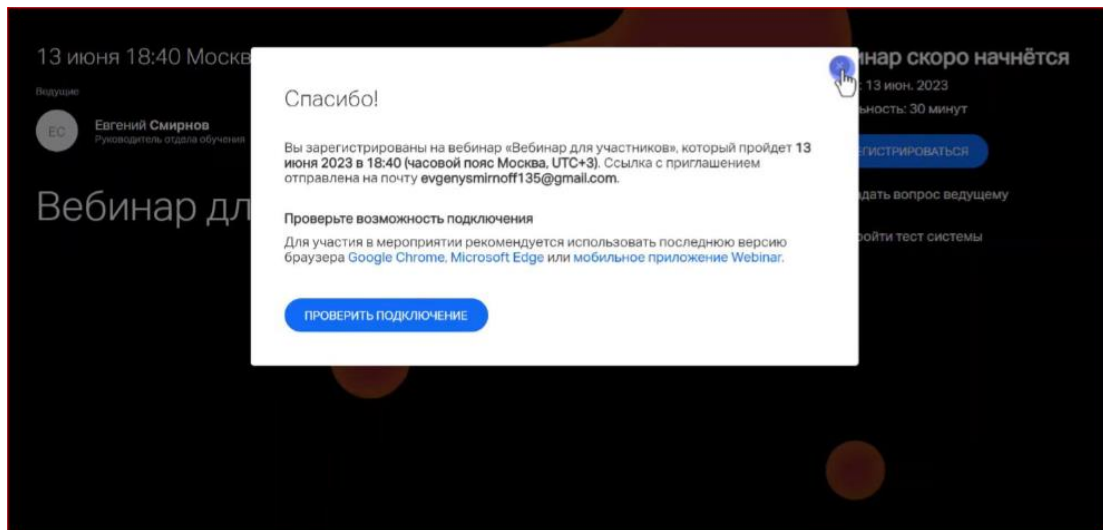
13 июня 18:40 Москв

Ведущие

ЕС

Евгений Смирнов
Руководитель отдела обучения

Вебинар дл

инар скоро начнётся
: 13 июн. 2023
ьность: 30 минут

ЕГИСТРИРОВАТЬСЯ

дать вопрос ведущему

ойти тест системы

Спасибо!

Вы зарегистрированы на вебинар «Вебинар для участников», который пройдет 13 июня 2023 в 18:40 (часовой пояс Москва, UTC+3). Ссылка с приглашением отправлена на почту evgenysmirnoff135@gmail.com.

Проверьте возможность подключения

Для участия в мероприятии рекомендуется использовать последнюю версию браузера Google Chrome, Microsoft Edge или мобильное приложение Webinar.

ПРОВЕРИТЬ ПОДКЛЮЧЕНИЕ